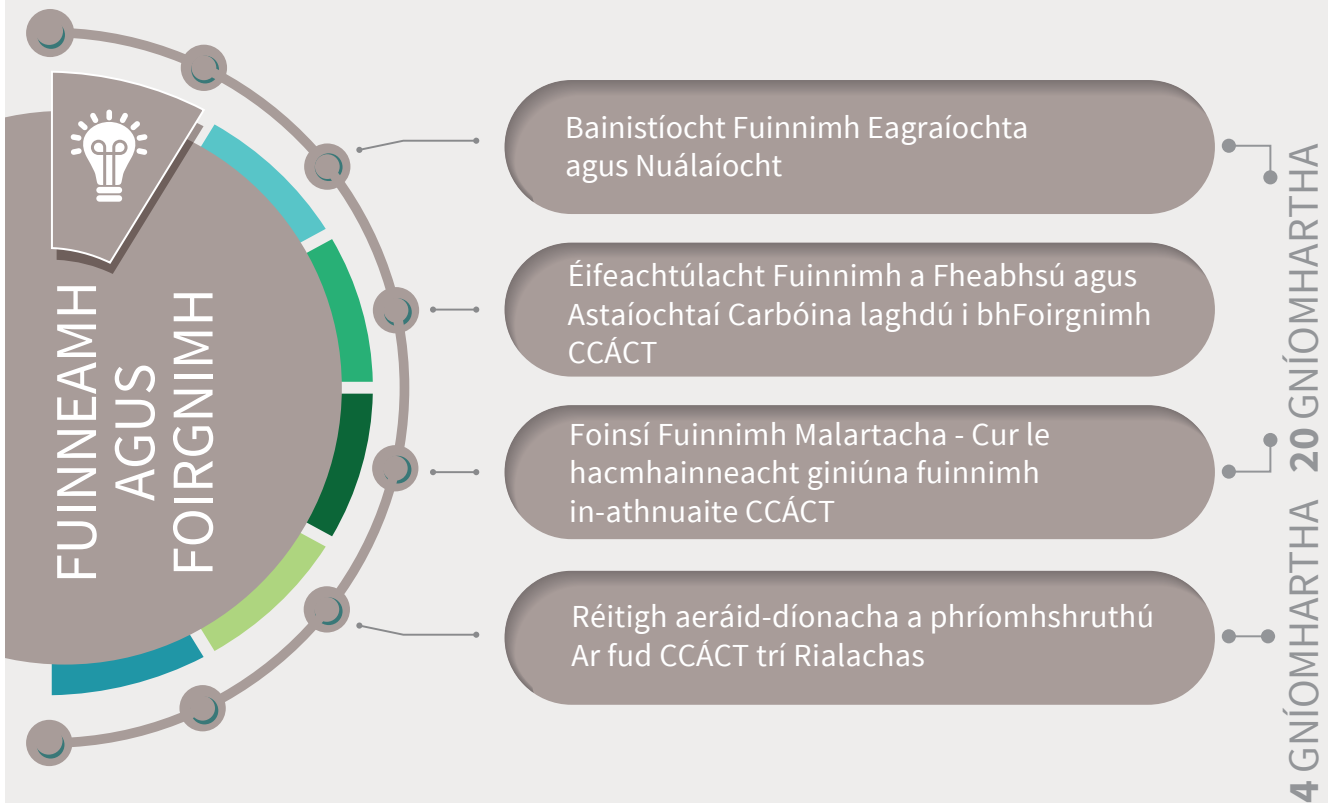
FUINNEAMH AGUS FOIRGNIMH

Bainistíocht Fuinnimh Eagraíochta agus Nuálaíocht

Éifeachtúlacht Fuinnimh a Fheabhsú agus Astaíochtaí Carbóina laghdú i bhFoirgnimh CCÁCT

Foinsí Fuinnimh Malartacha - Cur le hacmhainneacht giniúna fuinnimh in-athnuaite CCÁCT

Réitigh aeráid-díonacha a phríomhshruthú Ar fud CCÁCT trí Rialachas

4 GNÍOMHARTHA 20 GNÍOMHARTHA